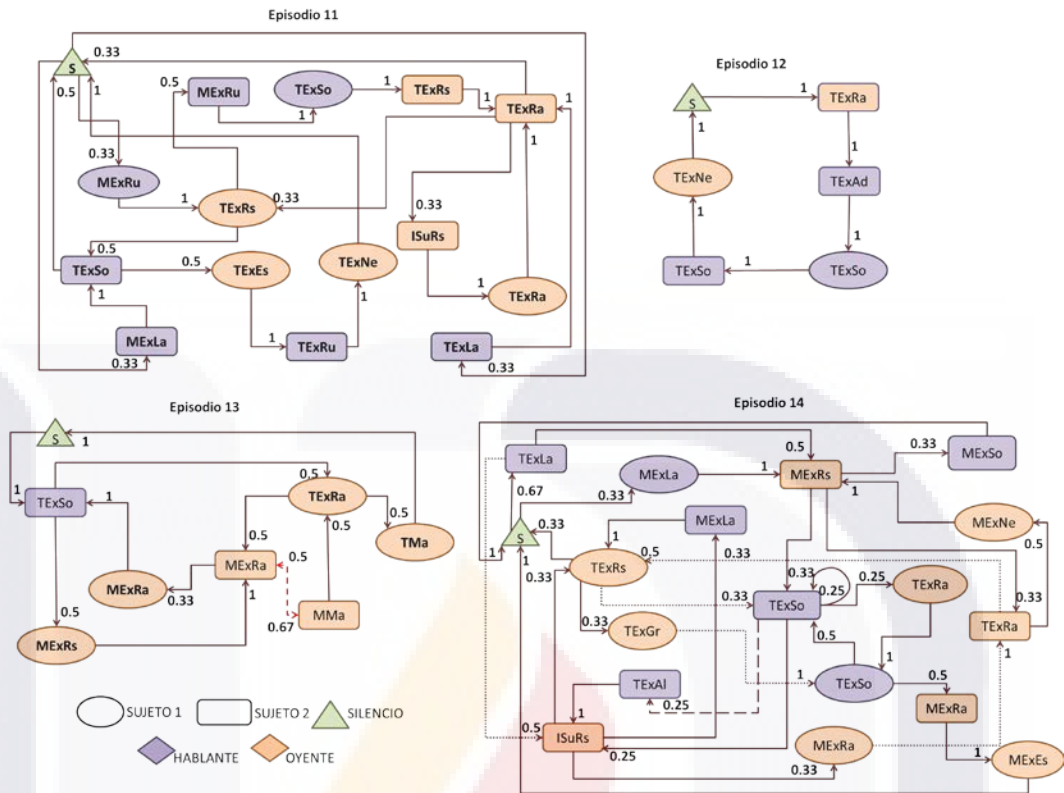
Episodio 11

S 0.33 0.5 1 0.5 MExRu TExSo 1 TExRs 1 TExRa 1 1 1 0.33 MExRu 1 TExRs 0.33 1 0.33 ISuRs 0.5 TExSo 0.5 TExEs TExNe 1 TExRa 1 1 MExLa 1 TExRu TExLa 0.33 0.33

Episodio 12

S 1 TExRa 1 1 TExNe TExAd 1 1 TExSo 1 TExSo

Episodio 13

S 1 1 TExSo 0.5 1 TExRa 0.5 1 0.5 0.5 TMa MExRa 0.5 0.5 MExRa 0.33 1 0.5 MMa 0.67 MExRs

Episodio 14

TExLa 0.5 0.33 MExSo MExLa 1 MExRs 0.67 0.33 1 0.33 MExNe MExLa 1 1 S 0.5 0.33 1 TExRs 0.5 0.33 0.33 0.25 TExRa 0.33 0.33 TExSo 0.25 0.33 TExGr 0.5 TExRa 1 1 1 TExAl TExSo 0.5 1 0.25 MExRa 0.5 ISuRs MExRa 1 0.25 MExEs 0.33

SUJETO 1 SUJETO 2 SILENCIO

HABLANTE OYENTE